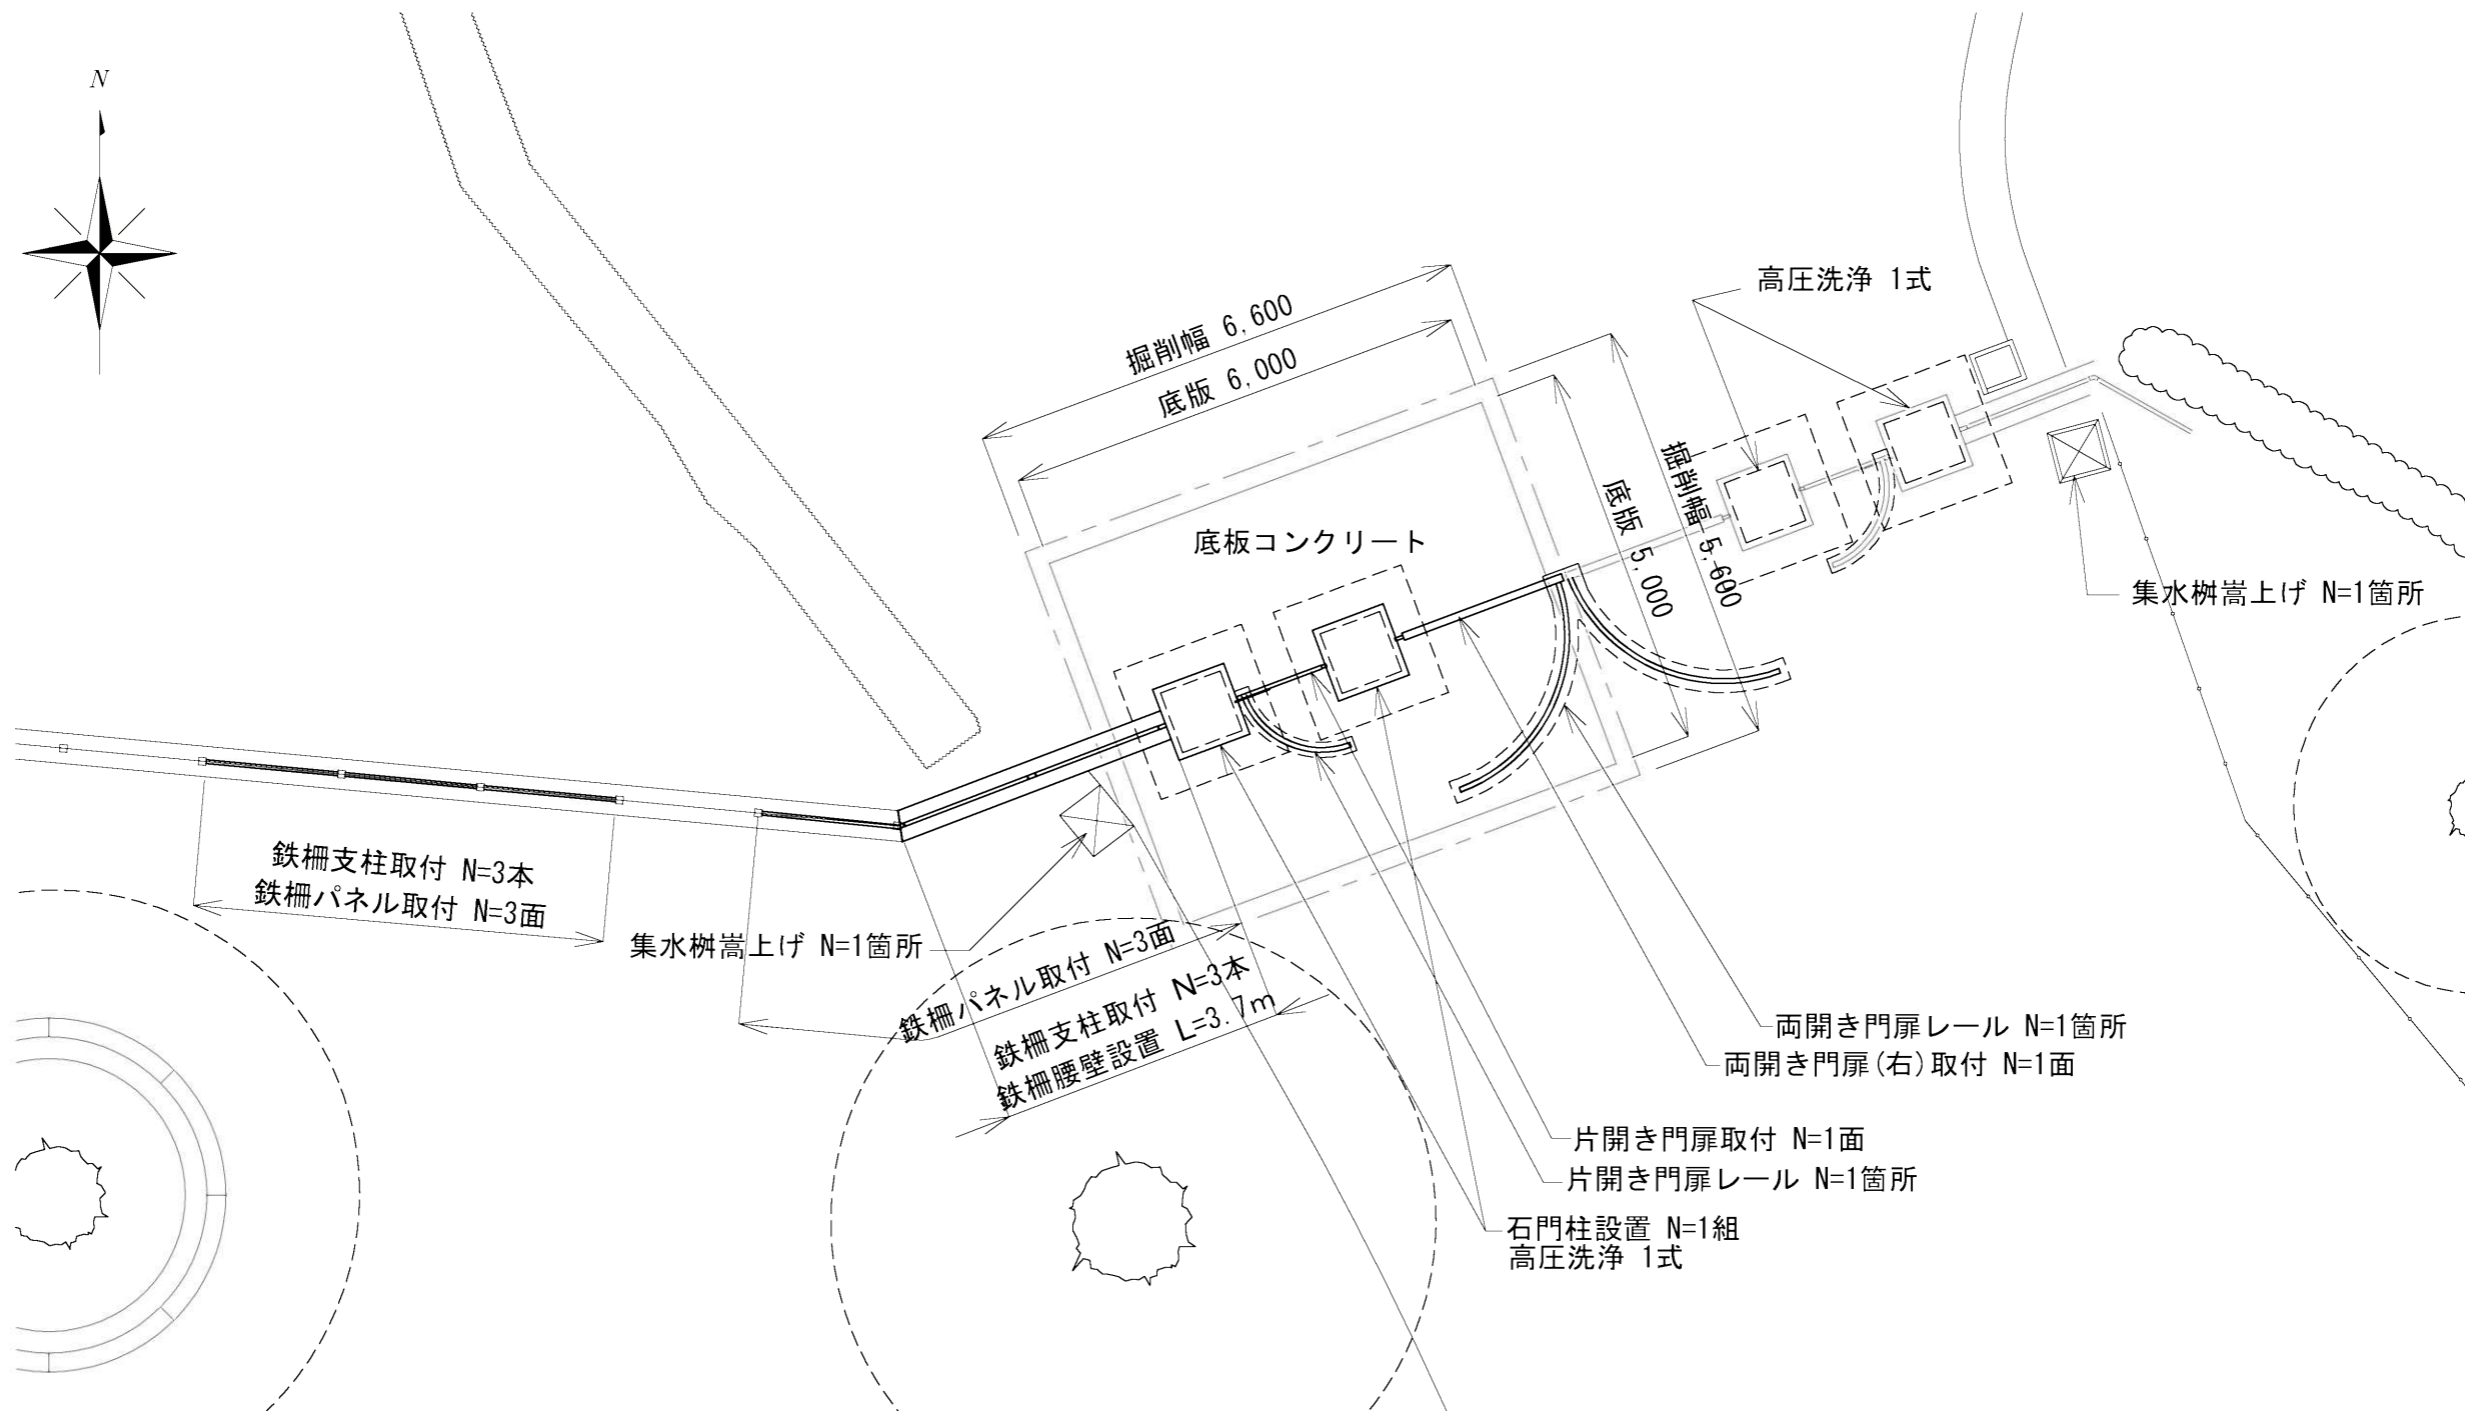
N

高圧洗浄 1式

掘削幅 6,600
底版 6,000

掘削幅 5,600
底版 5,000

底板コンクリート

集水桝嵩上げ N=1箇所

鉄柵支柱取付 N=3本
鉄柵パネル取付 N=3面

集水桝嵩上げ N=1箇所

鉄柵パネル取付 N=3面
鉄柵支柱取付 N=3本
鉄柵腰壁設置 L=3.7m

両開き門扉レール N=1箇所
両開き門扉(右)取付 N=1面

片開き門扉取付 N=1面
片開き門扉レール N=1箇所

石門柱設置 N=1組
高圧洗浄 1式